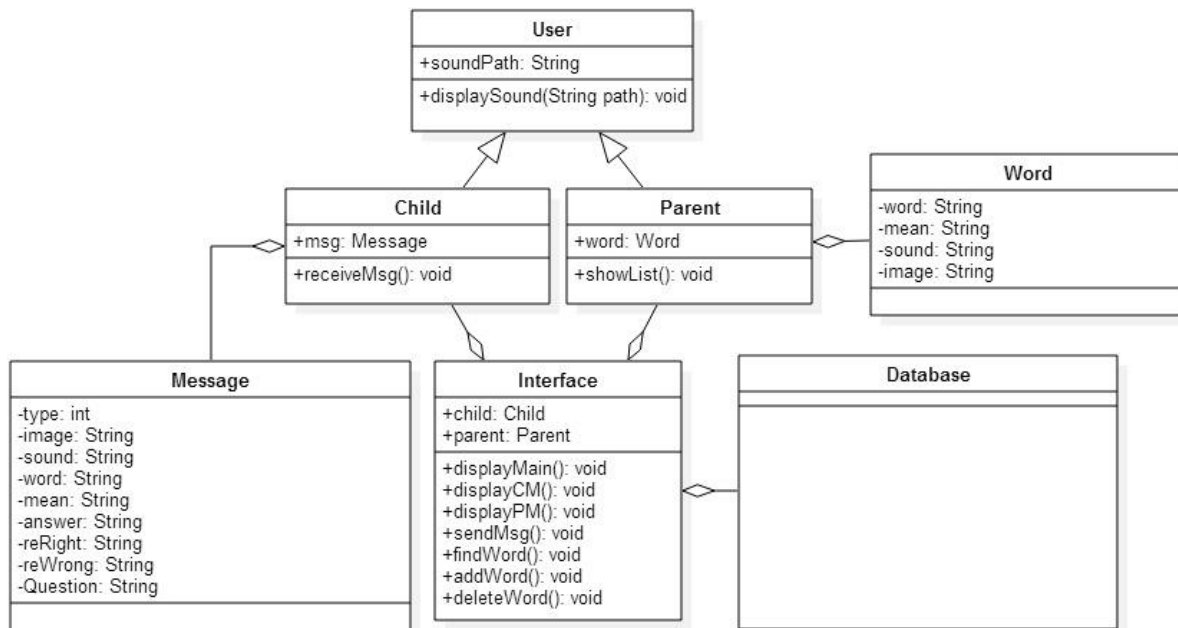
User
+soundPath: String
+displaySound(String path): void

Child
+msg: Message
+receiveMsg(): void

Parent
+word: Word
+showList(): void

Word
-word: String
-mean: String
-sound: String
-image: String

Message
-type: int
-image: String
-sound: String
-word: String
-mean: String
-answer: String
-reRight: String
-reWrong: String
-Question: String

Interface
+child: Child
+parent: Parent
+displayMain(): void
+displayCM(): void
+displayPM(): void
+sendMsg(): void
+findWord(): void
+addWord(): void
+deleteWord(): void

Database